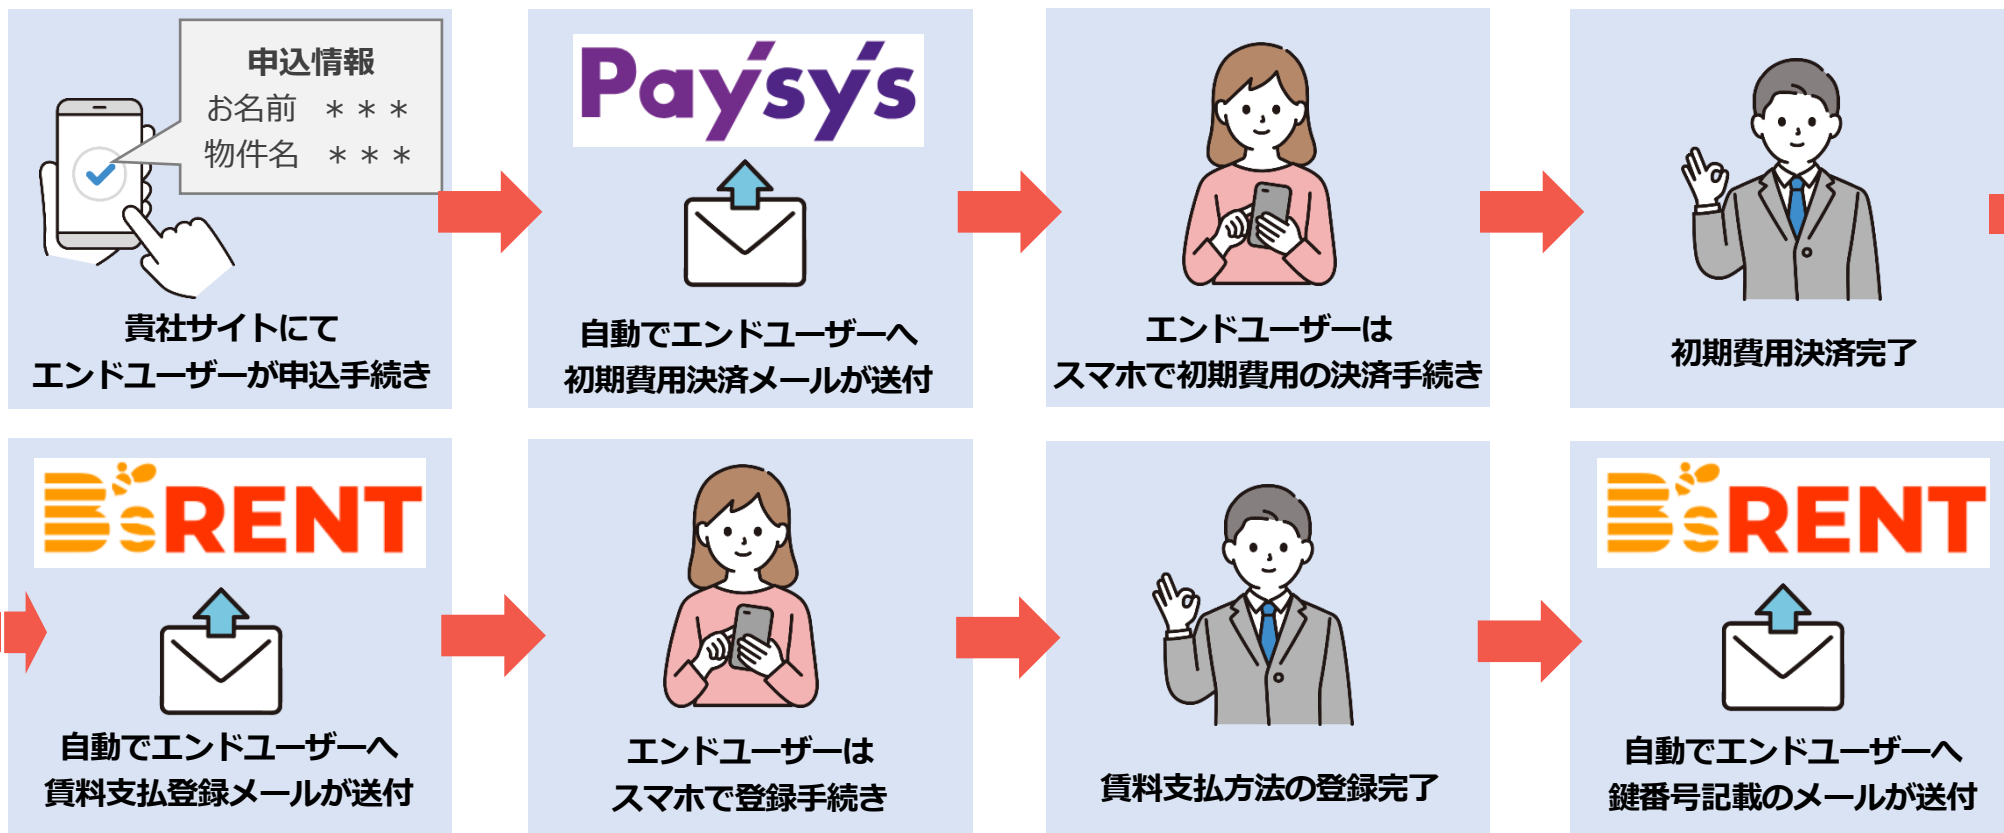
申込情報
お名前　＊＊＊
物件名　＊＊＊

貴社サイトにて
エンドユーザーが申込手続き

Paysys

自動でエンドユーザーへ
初期費用決済メールが送付

エンドユーザーは
スマホで初期費用の決済手続き

初期費用決済完了

B'sRENT

自動でエンドユーザーへ
賃料支払登録メールが送付

エンドユーザーは
スマホで登録手続き

賃料支払方法の登録完了

B'sRENT

自動でエンドユーザーへ
鍵番号記載のメールが送付